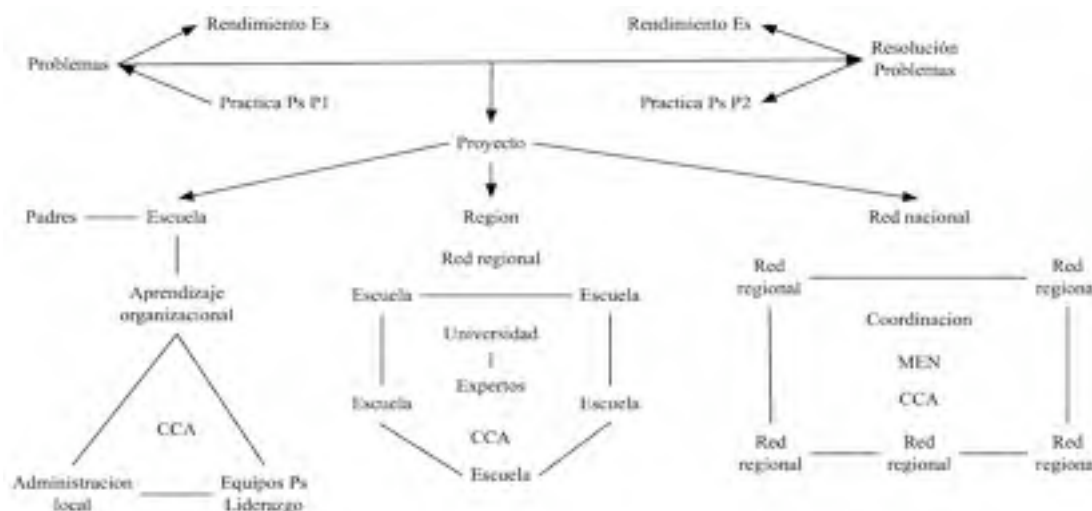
Rendimiento Es

Problemas

Practica Ps P1

Rendimiento Es

Resolución Problemas

Practica Ps P2

Proyecto

Padres

Escuela

Aprendizaje organizacional

CCA

Administracion local

Equipos Ps Liderazgo

Region

Red regional

Escuela

Escuela

Universidad
|
Expertos

Escuela

Escuela

CCA

Escuela

Red nacional

Red regional

Red regional

Coordinacion

MEN

CCA

Red regional

Red regional

Red regional